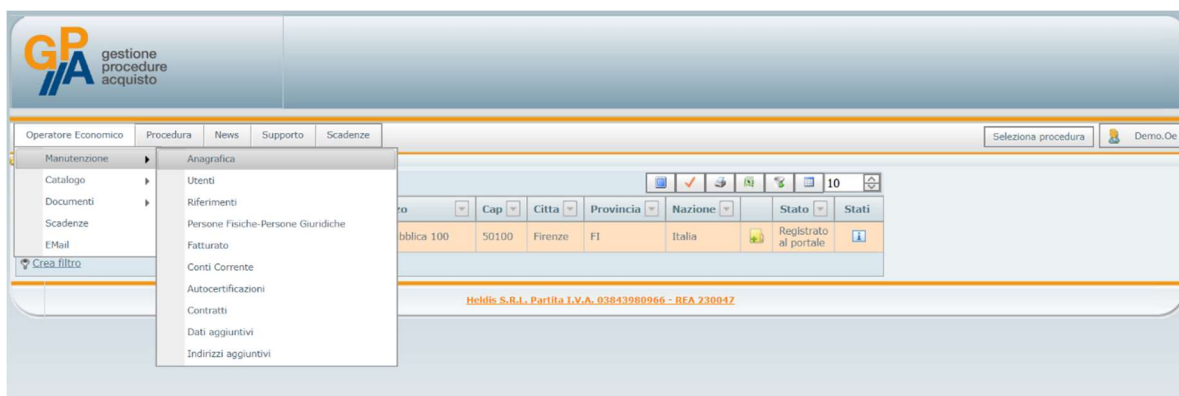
GPA gestione procedure acquisto

Operatore Economico | Procedura | News | Supporto | Scadenze

Seleziona procedura | Demo.Oe

Manutenzione
Catalogo
Documenti
Scadenze
EMail

Anagrafica
Utenti
Riferimenti
Persone Fisiche-Persone Giuridiche
Fatturato
Conti Corrente
Autocertificazioni
Contratti
Dati aggiuntivi
Indirizzi aggiuntivi

10

| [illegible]zo | Cap | Citta | Provincia | Nazione | | Stato | Stati |
|---|---|---|---|---|---|---|---|
| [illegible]bblica 100 | 50100 | Firenze | FI | Italia | | Registrato al portale | |

Crea filtro

Heldis S.R.L. Partita I.V.A. 03843980966 - REA 230047